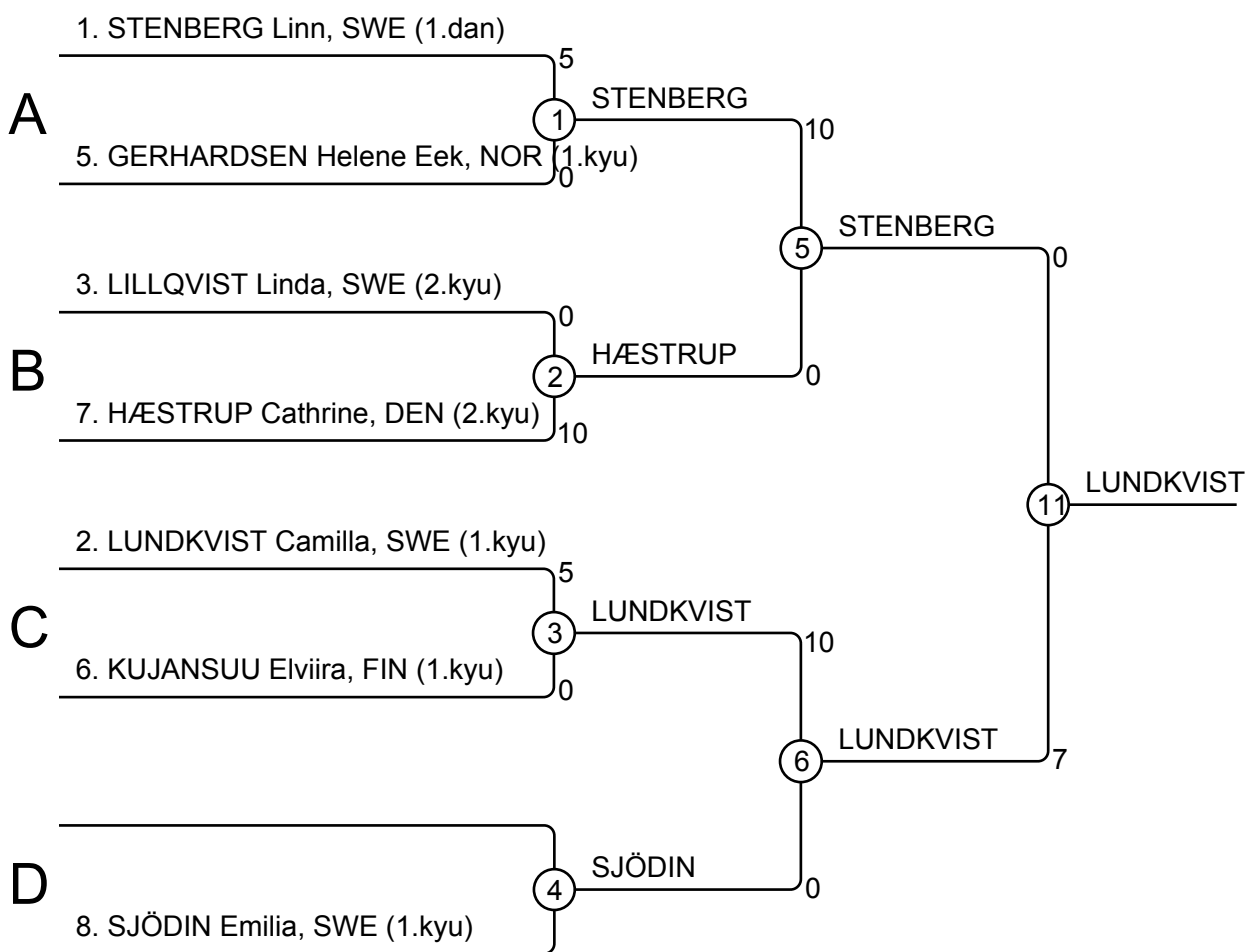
1. STENBERG Linn, SWE (1.dan)
5
A
1
STENBERG
10
5. GERHARDSEN Helene Eek, NOR (1.kyu)
0
5
STENBERG
0
3. LILLQVIST Linda, SWE (2.kyu)
0
B
2
HÆSTRUP
0
7. HÆSTRUP Cathrine, DEN (2.kyu)
10
11
LUNDKVIST
2. LUNDKVIST Camilla, SWE (1.kyu)
5
C
3
LUNDKVIST
10
6. KUJANSUU Elviira, FIN (1.kyu)
0
6
LUNDKVIST
7
D
4
SJÖDIN
0
8. SJÖDIN Emilia, SWE (1.kyu)